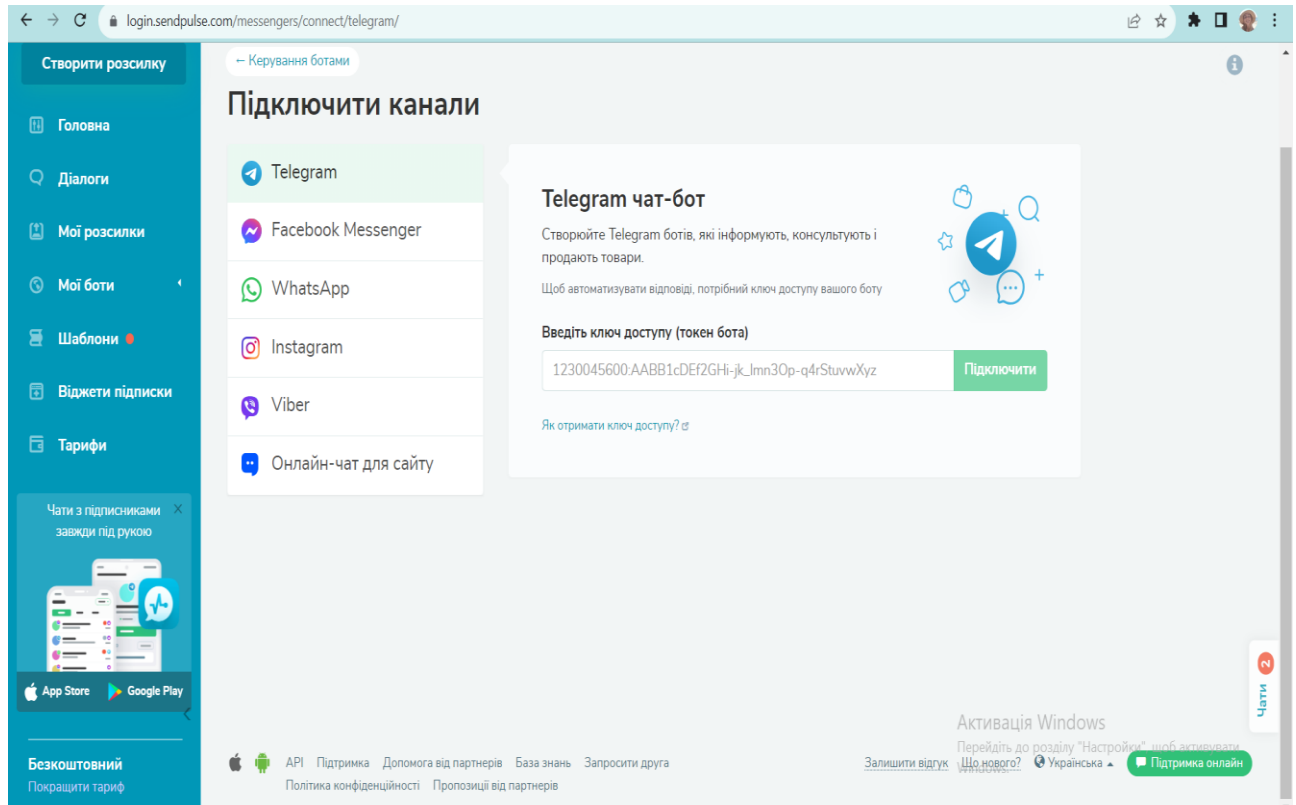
login.sendpulse.com/messengers/connect/telegram/

Створити розсилку

Головна

Діалоги

Мої розсилки

Мої боти

Шаблони

Віджети підписки

Тарифи

Чати з підписниками завжди під рукою

App Store

Google Play

Безкоштовний

Покращити тариф

← Керування ботами

Підключити канали

Telegram

Facebook Messenger

WhatsApp

Instagram

Viber

Онлайн-чат для сайту

Telegram чат-бот

Створюйте Telegram ботів, які інформують, консультують і продають товари.

Щоб автоматизувати відповіді, потрібний ключ доступу вашого боту

Введіть ключ доступу (токен бота)

1230045600:AABB1cDEf2GHi-jk_lmn3Op-q4rStuvwXyz

Підключити

Як отримати ключ доступу?

Чати 2

Активація Windows

Перейдіть до розділу "Настройки", щоб активувати Windows.

API Підтримка Допомога від партнерів База знань Запросити друга

Політика конфіденційності Пропозиції від партнерів

Залишити відгук Що нового? Українська

Підтримка онлайн